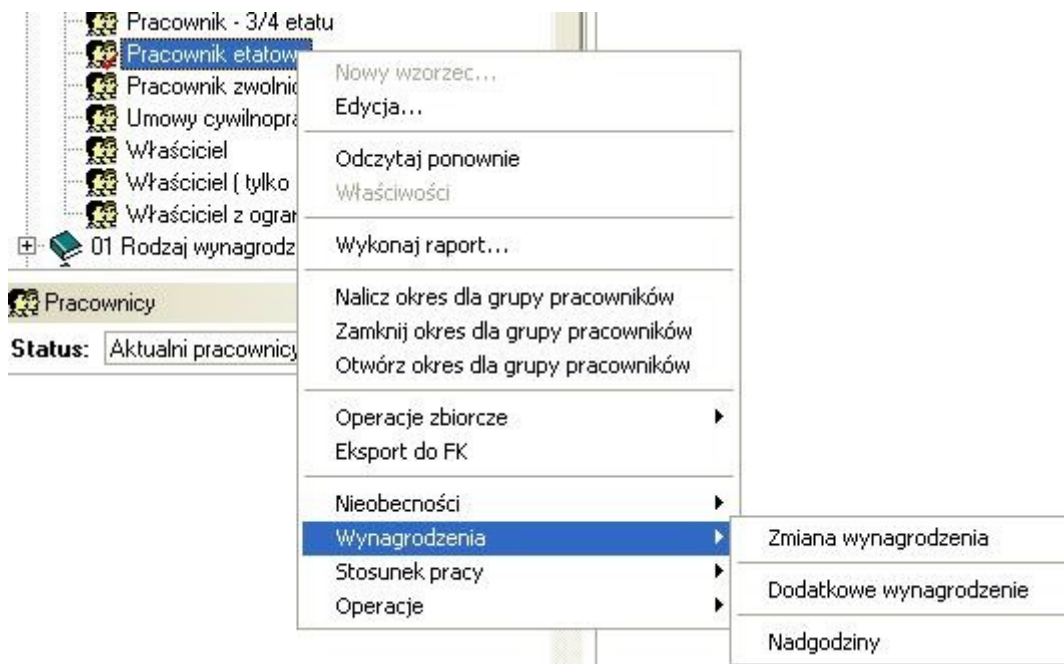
Pracownik - 3/4 etatu
Pracownik etatow
Pracownik zwolnic
Umowy cywilnopra
Właściciel
Właściciel ( tylko
Właściciel z ogran
01 Rodzaj wynagrodz
Pracownicy
Status: Aktualni pracownicy

Nowy wzorzec...
Edycja...
Odczytaj ponownie
Właściwości
Wykonaj raport...
Nalicz okres dla grupy pracowników
Zamknij okres dla grupy pracowników
Otwórz okres dla grupy pracowników
Operacje zbiorcze
Eksport do FK
Nieobecności
Wynagrodzenia
Stosunek pracy
Operacje

Zmiana wynagrodzenia
Dodatkowe wynagrodzenie
Nadgodziny